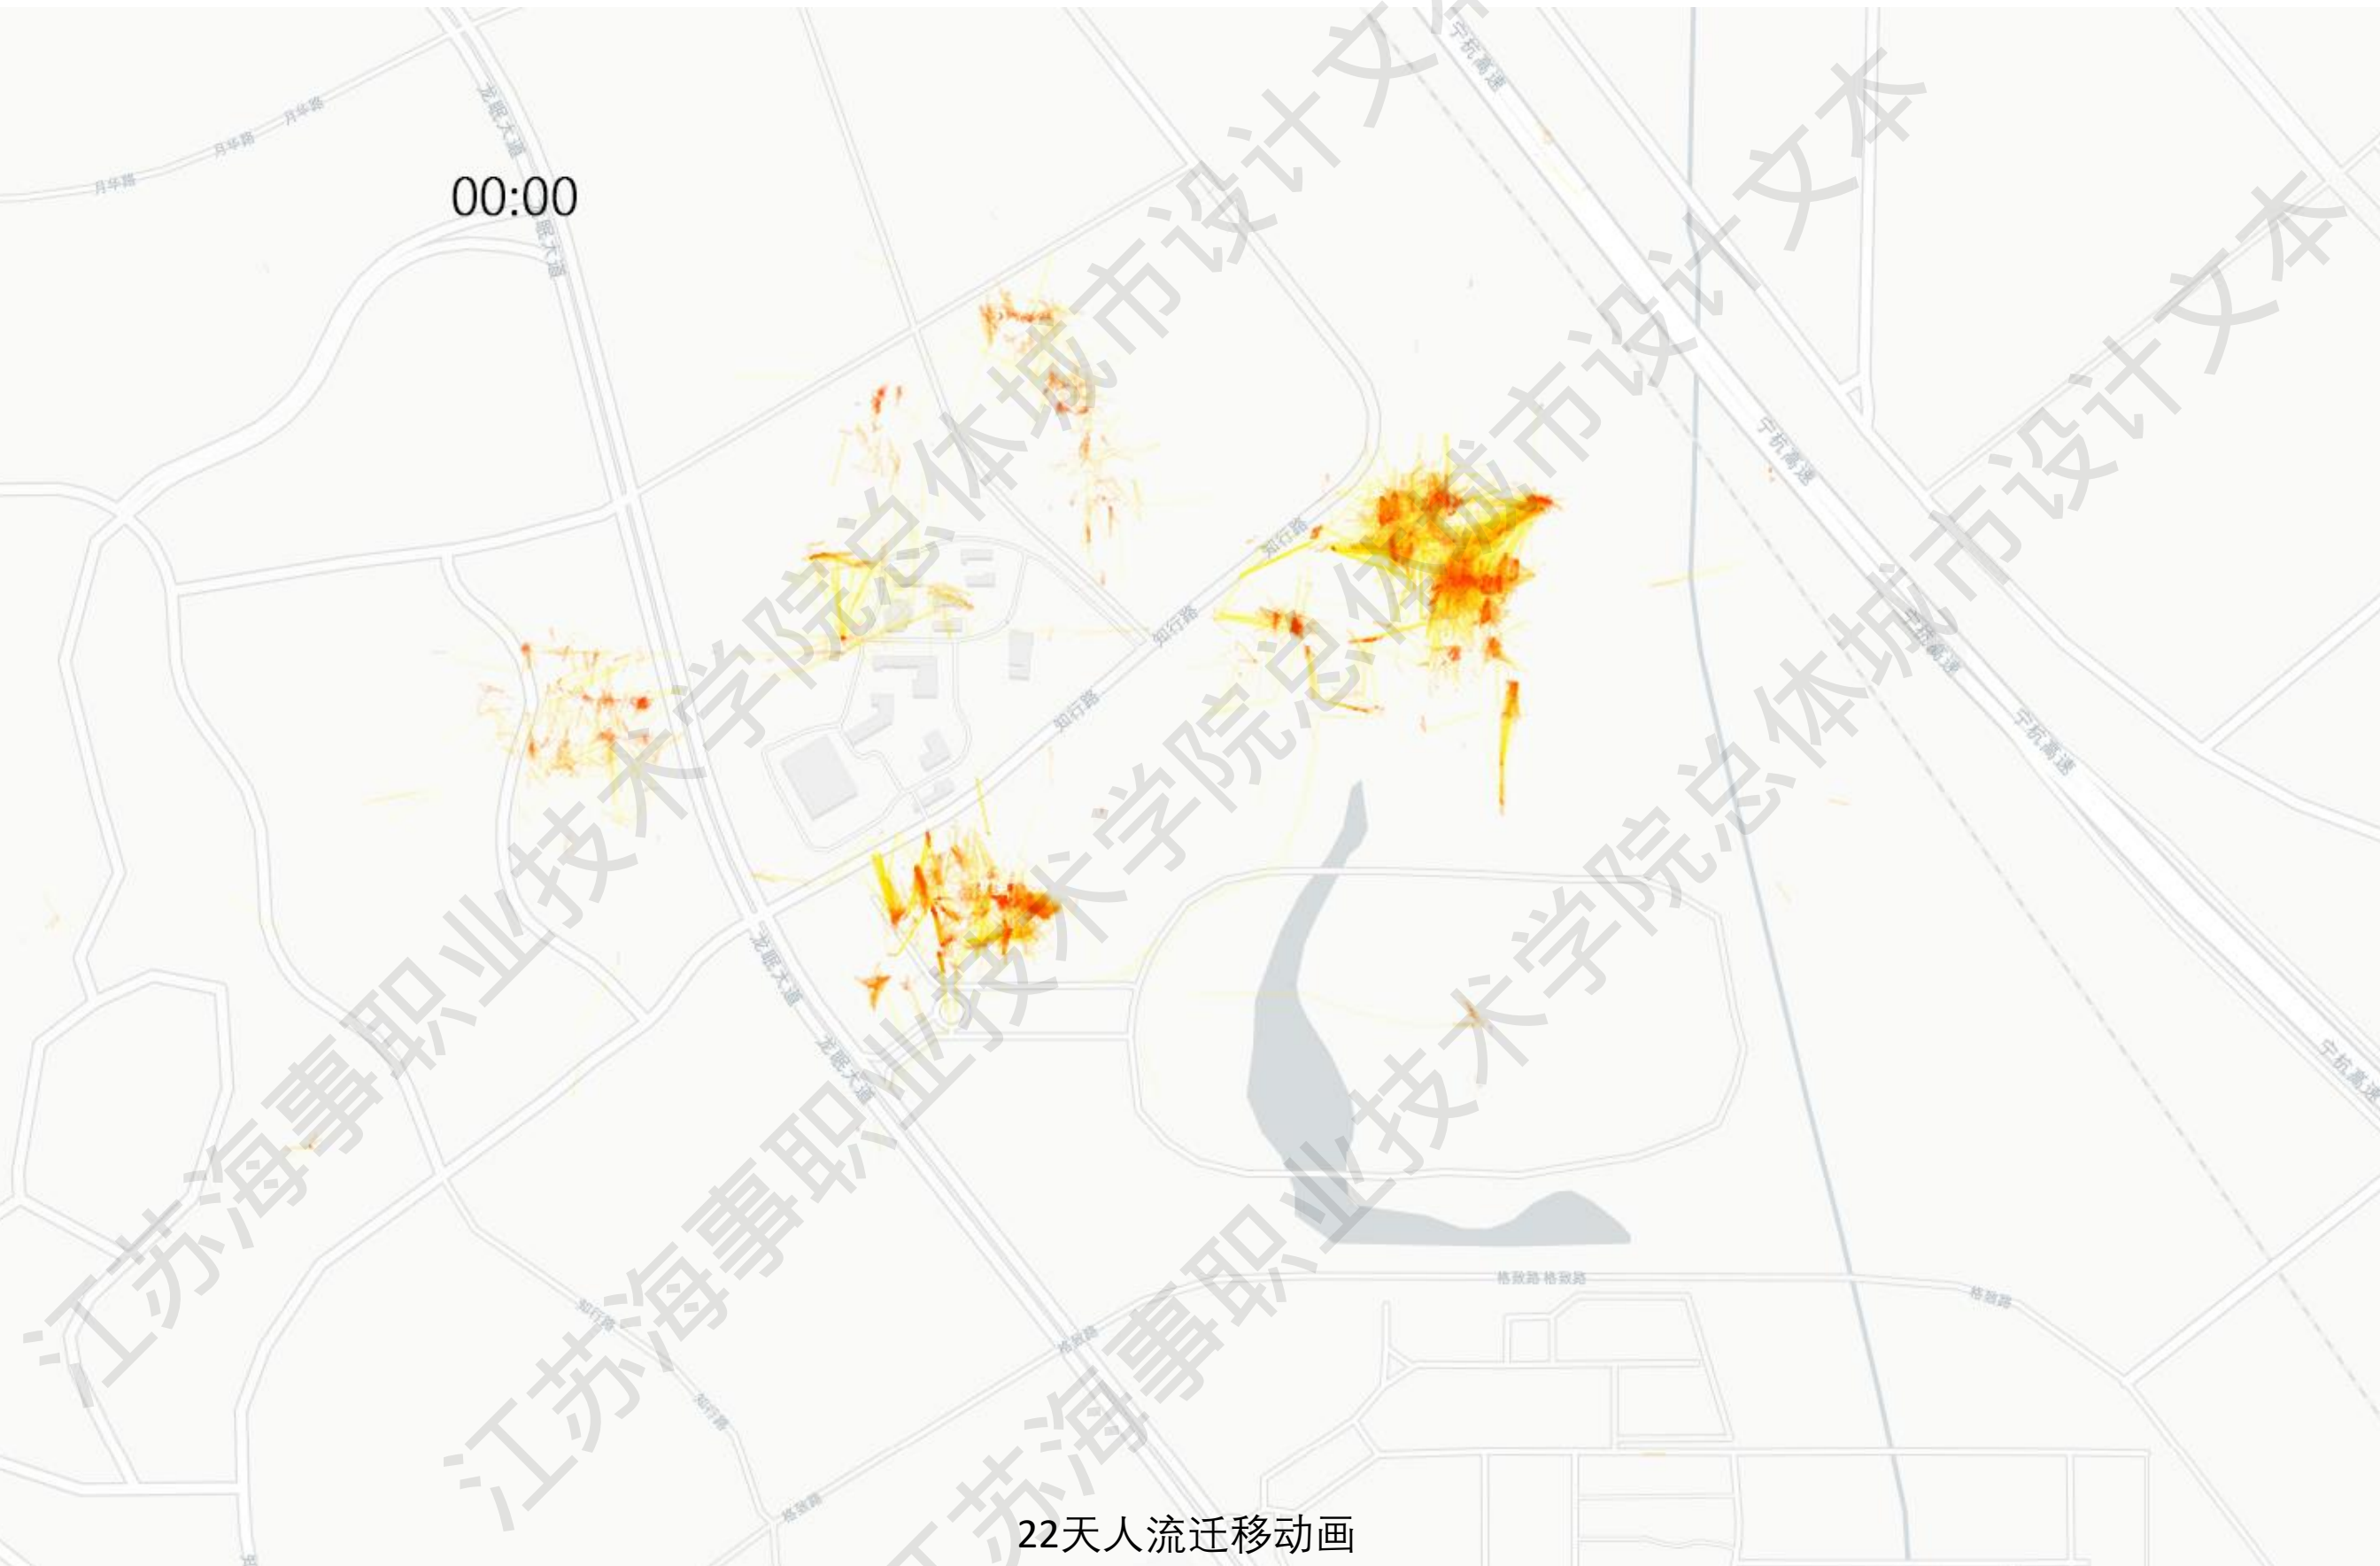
00:00

月华路
月华路
月华路
龙眠大道
龙眠大道
宁杭高速
宁杭高速
宁杭高速
宁杭高速
宁杭高速
知行路
知行路
知行路
龙眠大道
龙眠大道
格致路 格致路
格致路
知行路
格致路
知行路
格致路

江苏海事职业技术学院总体城市设计文本
江苏海事职业技术学院总体城市设计文本
江苏海事职业技术学院总体城市设计文本

22天人流迁移动画